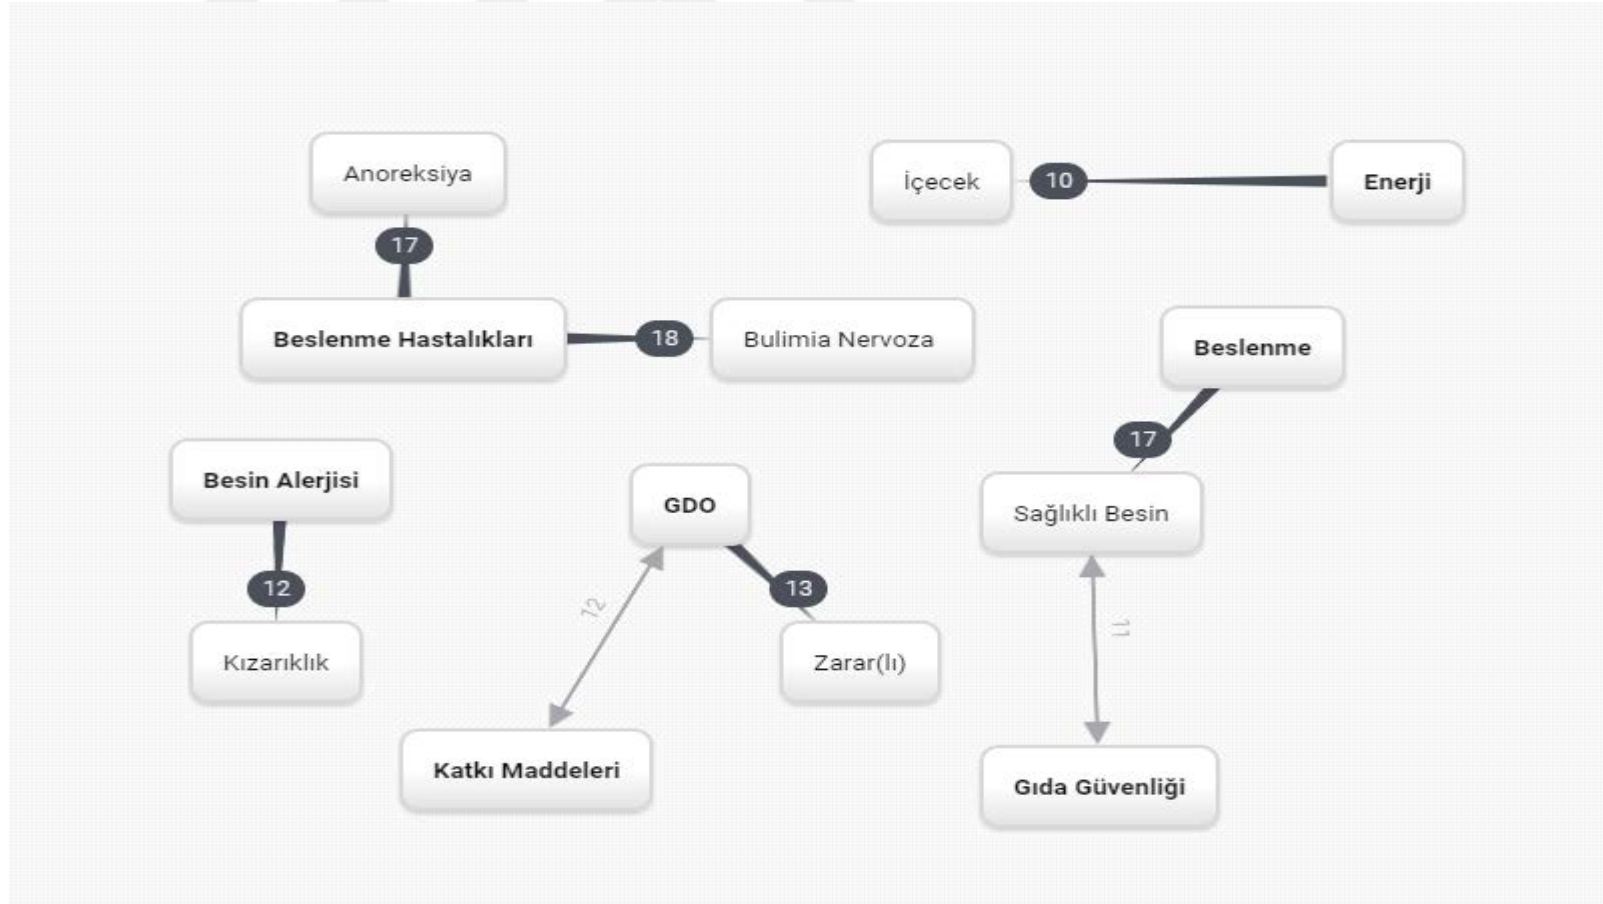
Anoreksiya

17

Beslenme Hastalıkları

18

Bulimia Nervoza

İçecek

10

Enerji

Beslenme

17

Sağlıklı Besin

11

Gıda Güvenliği

Besin Alerjisi

12

Kızarıklık

GDO

12

Katkı Maddeleri

13

Zarar(lı)